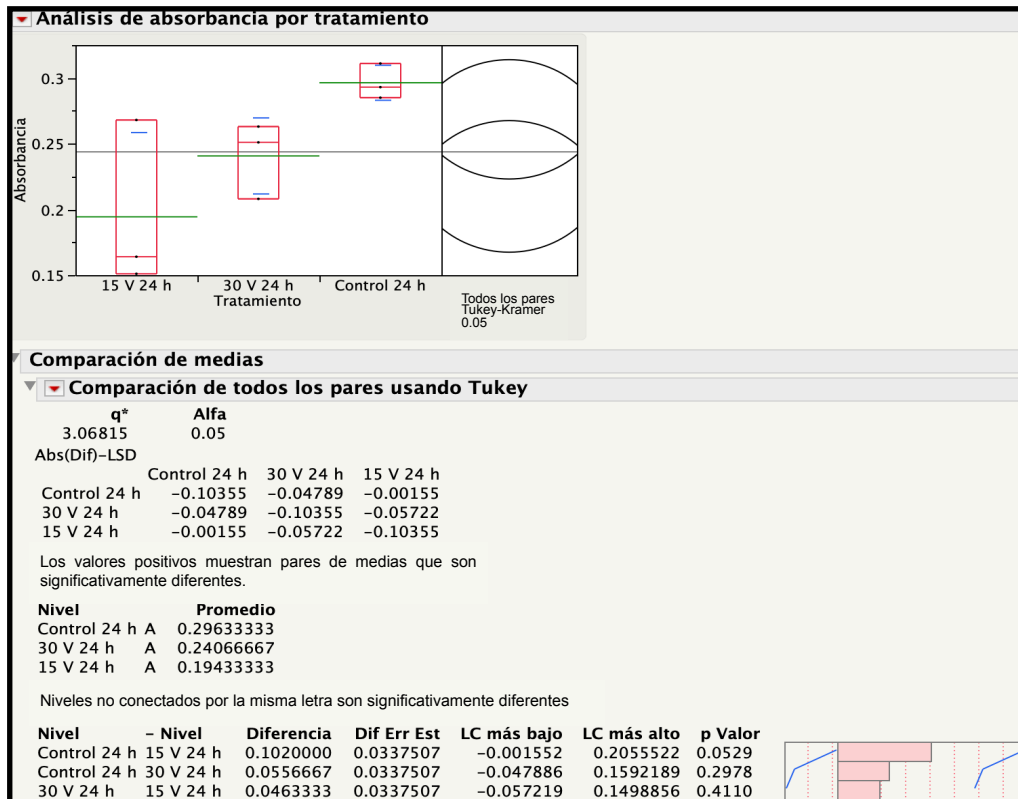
Análisis de absorbancia por tratamiento

Absorbancia

0.3
0.25
0.2
0.15

15 V 24 h
30 V 24 h
Control 24 h
Tratamiento

Todos los pares
Tukey-Kramer
0.05

Comparación de medias

Comparación de todos los pares usando Tukey

| q* | Alfa |
|---|---|
| 3.06815 | 0.05 |

Abs(Dif)-LSD

| | Control 24 h | 30 V 24 h | 15 V 24 h |
|---|---|---|---|
| Control 24 h | −0.10355 | −0.04789 | −0.00155 |
| 30 V 24 h | −0.04789 | −0.10355 | −0.05722 |
| 15 V 24 h | −0.00155 | −0.05722 | −0.10355 |

Los valores positivos muestran pares de medias que son significativamente diferentes.

| Nivel | | Promedio |
|---|---|---|
| Control 24 h | A | 0.29633333 |
| 30 V 24 h | A | 0.24066667 |
| 15 V 24 h | A | 0.19433333 |

Niveles no conectados por la misma letra son significativamente diferentes

| Nivel | - Nivel | Diferencia | Dif Err Est | LC más bajo | LC más alto | p Valor |
|---|---|---|---|---|---|---|
| Control 24 h | 15 V 24 h | 0.1020000 | 0.0337507 | −0.001552 | 0.2055522 | 0.0529 |
| Control 24 h | 30 V 24 h | 0.0556667 | 0.0337507 | −0.047886 | 0.1592189 | 0.2978 |
| 30 V 24 h | 15 V 24 h | 0.0463333 | 0.0337507 | −0.057219 | 0.1498856 | 0.4110 |